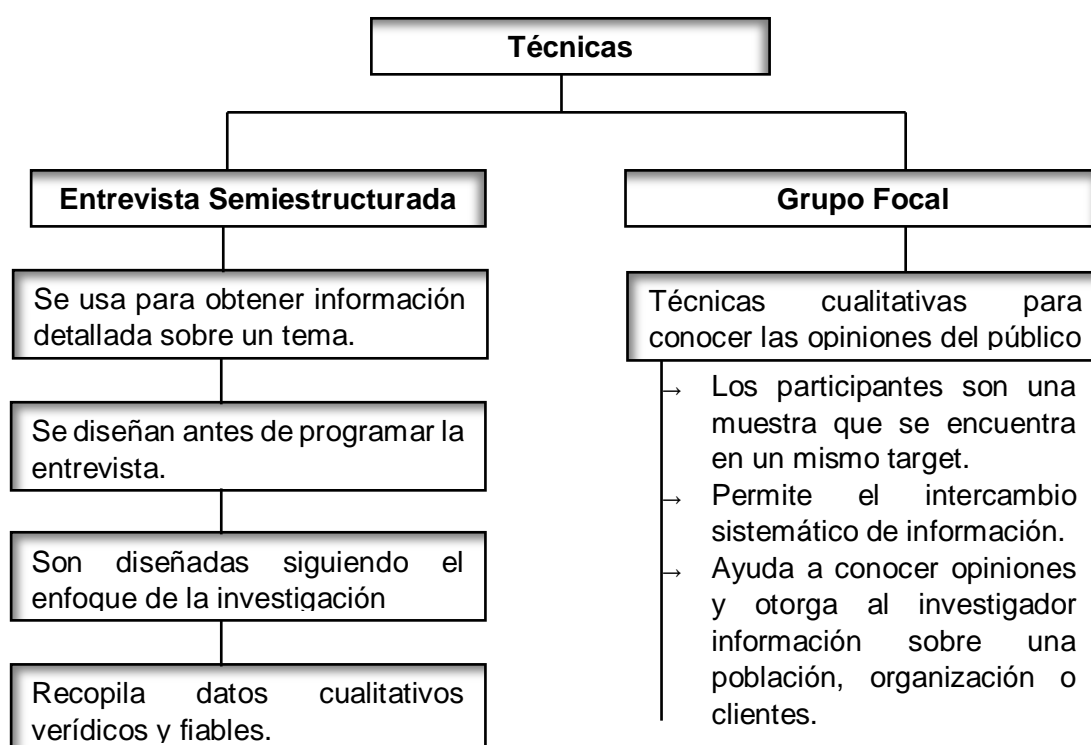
Técnicas

Entrevista Semiestructurada

Se usa para obtener información detallada sobre un tema.

Se diseñan antes de programar la entrevista.

Son diseñadas siguiendo el enfoque de la investigación

Recopila datos cualitativos verídicos y fiables.

Grupo Focal

Técnicas cualitativas para conocer las opiniones del público

→ Los participantes son una muestra que se encuentra en un mismo target.
→ Permite el intercambio sistemático de información.
→ Ayuda a conocer opiniones y otorga al investigador información sobre una población, organización o clientes.